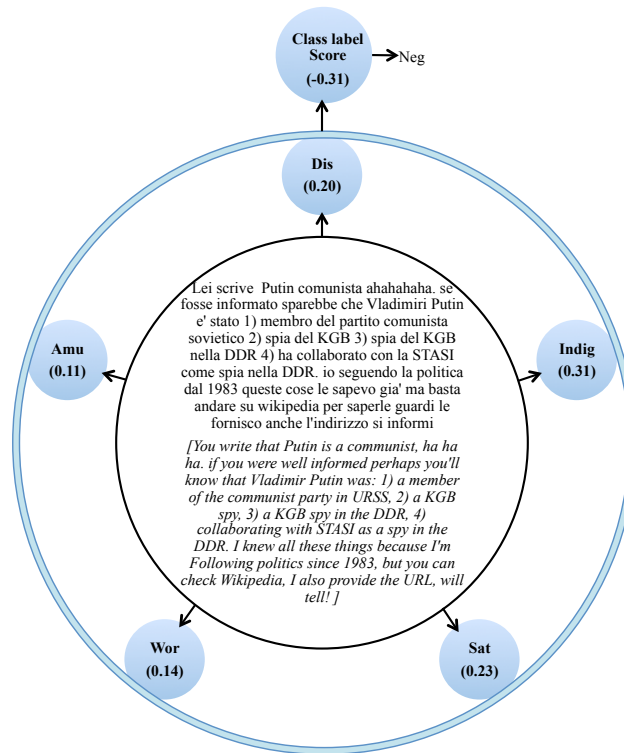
Class label
Score
(-0.31)

Neg

Dis
(0.20)

Amu
(0.11)

Indig
(0.31)

Lei scrive Putin comunista ahahahaha. se fosse informato sparebbe che Vladimiri Putin e' stato 1) membro del partito comunista sovietico 2) spia del KGB 3) spia del KGB nella DDR 4) ha collaborato con la STASI come spia nella DDR. io seguendo la politica dal 1983 queste cose le sapevo gia' ma basta andare su wikipedia per saperle guardi le fornisco anche l'indirizzo si informi

[You write that Putin is a communist, ha ha ha. if you were well informed perhaps you'll know that Vladimir Putin was: 1) a member of the communist party in URSS, 2) a KGB spy, 3) a KGB spy in the DDR, 4) collaborating with STASI as a spy in the DDR. I knew all these things because I'm Following politics since 1983, but you can check Wikipedia, I also provide the URL, will tell! ]

Wor
(0.14)

Sat
(0.23)